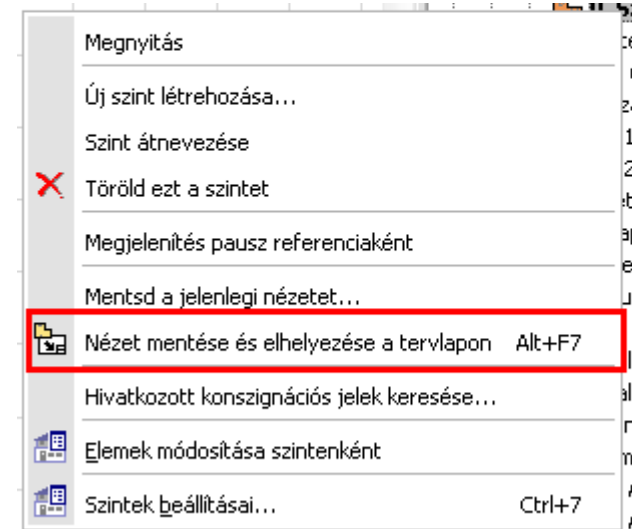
Megnyitás

Új szint létrehozása...

Szint átnevezése

Töröld ezt a szintet

Megjelenítés pausz referenciaként

Mentsd a jelenlegi nézetet...

Nézet mentése és elhelyezése a tervlapon Alt+F7

Hivatkozott konszignációs jelek keresése...

Elemek módosítása szintenként

Szintek beállításai... Ctrl+7